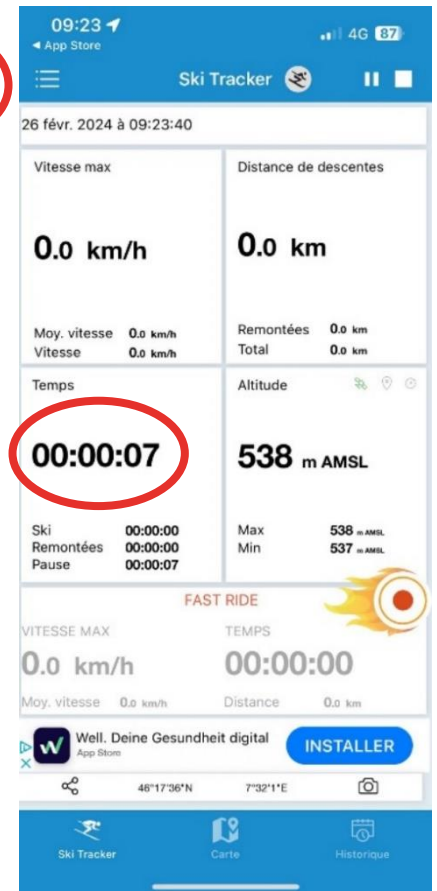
09:23
◂ App Store
4G 87

Ski Tracker

26 févr. 2024 à 09:23:40

Vitesse max
0.0 km/h
Moy. vitesse 0.0 km/h
Vitesse 0.0 km/h

Distance de descentes
0.0 km
Remontées 0.0 km
Total 0.0 km

Temps
00:00:07
Ski 00:00:00
Remontées 00:00:00
Pause 00:00:07

Altitude
538 m AMSL
Max 538 m AMSL
Min 537 m AMSL

FAST RIDE
VITESSE MAX
0.0 km/h
Moy. vitesse 0.0 km/h
TEMPS
00:00:00
Distance 0.0 km

Well. Deine Gesundheit digital
App Store
INSTALLER

46°17'36"N 7°32'1"E

Ski Tracker
Carte
Historique